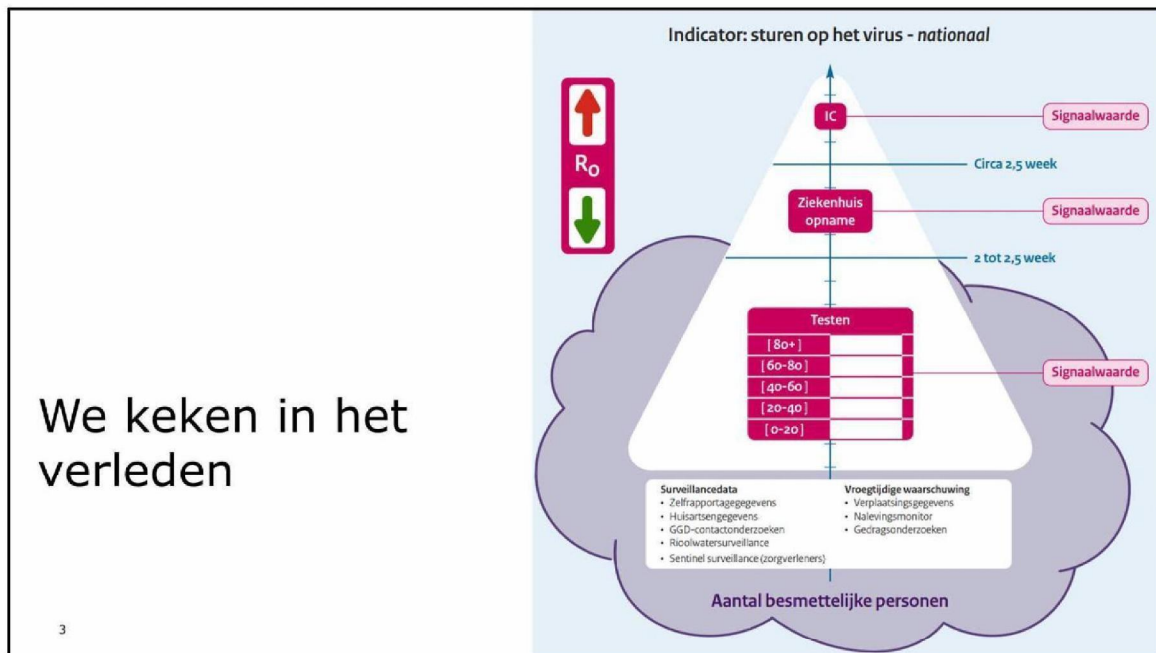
We keken in het verleden

3

Indicator: sturen op het virus - *nationaal*

$R_0$

IC

Signaalwaarde

Circa 2,5 week

Ziekenhuis opname

Signaalwaarde

2 tot 2,5 week

Testen

[80+]

[60-80]

[40-60]

[20-40]

[0-20]

Signaalwaarde

Surveillancedata
• Zelfrapportagegegevens
• Huisartsengegevens
• GGD-contactonderzoeken
• Rioolwatersurveillance
• Sentinel surveillance (zorgverleners)

Vroegtijdige waarschuwing
• Verplaatsingsgegevens
• Nalevingsmonitor
• Gedragsonderzoeken

Aantal besmettelijke personen